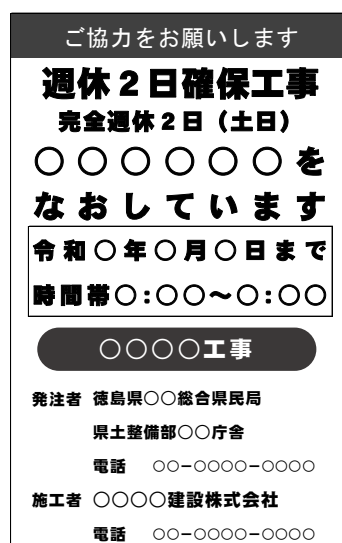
ご協力をお願いします

週休２日確保工事
完全週休２日（土日）

○○○○○○を
なおしています

令和○年○月○日まで
時間帯○:○○〜○:○○

○○○○工事

発注者　徳島県○○総合県民局
県土整備部○○庁舎
電話　○○−○○○○−○○○○

施工者　○○○○建設株式会社
電話　○○−○○○○−○○○○